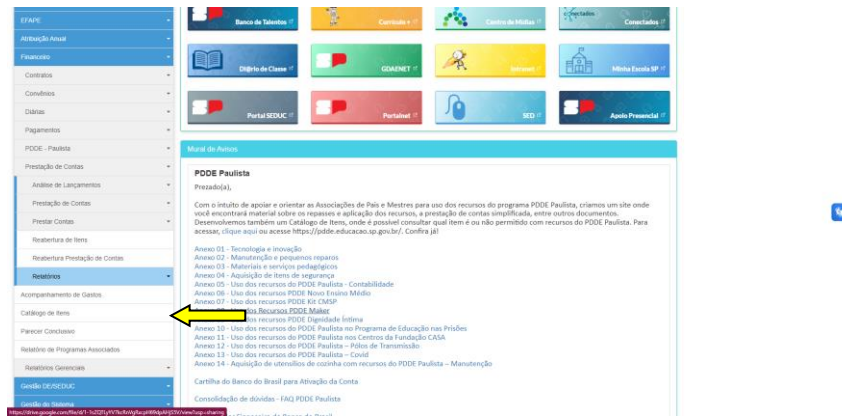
EFAPE
Atribuição Anual
Financeiro
Contratos
Convênios
Diárias
Pagamentos
PDDE - Paulista
Prestação de Contas
Análise de Lançamentos
Prestação de Contas
Prestar Contas
Reabertura de Itens
Reabertura Prestação de Contas
Relatórios
Acompanhamento de Gastos
Catálogo de Itens
Parecer Conclusivo
Relatório de Programas Associados
Relatórios Gerenciais
Gestão DE/SEDUC
Gestão do Sistema

Banco de Talentos
Currículo +
Centro de Mídias
Conectados
Diário de Classe
GDAENET
Interno
Minha Escola SP
Portal SEDUC
Portalnet
SED
Apoio Presencial

Mural de Avisos

PDDE Paulista

Prezado(a),

Com o intuito de apoiar e orientar as Associações de Pais e Mestres para uso dos recursos do programa PDDE Paulista, criamos um site onde você encontrará material sobre os repasses e aplicação dos recursos, a prestação de contas simplificada, entre outros documentos. Desenvolvemos também um Catálogo de Itens, onde é possível consultar qual item é ou não permitido com recursos do PDDE Paulista. Para acessar, clique aqui ou acesse https://pdde.educacao.sp.gov.br/. Confira já!

Anexo 01 - Tecnologia e inovação
Anexo 02 - Manutenção e pequenos reparos
Anexo 03 - Materiais e serviços pedagógicos
Anexo 04 - Aquisição de itens de segurança
Anexo 05 - Uso dos recursos PDDE Paulista - Contabilidade
Anexo 06 - Uso dos recursos PDDE Novo Ensino Médio
Anexo 07 - Uso dos recursos PDDE Kit CMSP
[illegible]dos Recursos PDDE Maker
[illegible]s recursos PDDE Dignidade Íntima
Anexo 10 - Uso dos recursos do PDDE Paulista no Programa de Educação nas Prisões
Anexo 11 - Uso dos recursos do PDDE Paulista nos Centros da Fundação CASA
Anexo 12 - Uso dos recursos do PDDE Paulista – Pólos de Transmissão
Anexo 13 - Uso dos recursos do PDDE Paulista – Covid
Anexo 14 - Aquisição de utensílios de cozinha com recursos do PDDE Paulista – Manutenção

Cartilha do Banco do Brasil para Ativação da Conta

Consolidação de dúvidas - FAQ PDDE Paulista

https://drive.google.com/file/d/1-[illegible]/view?usp=sharing